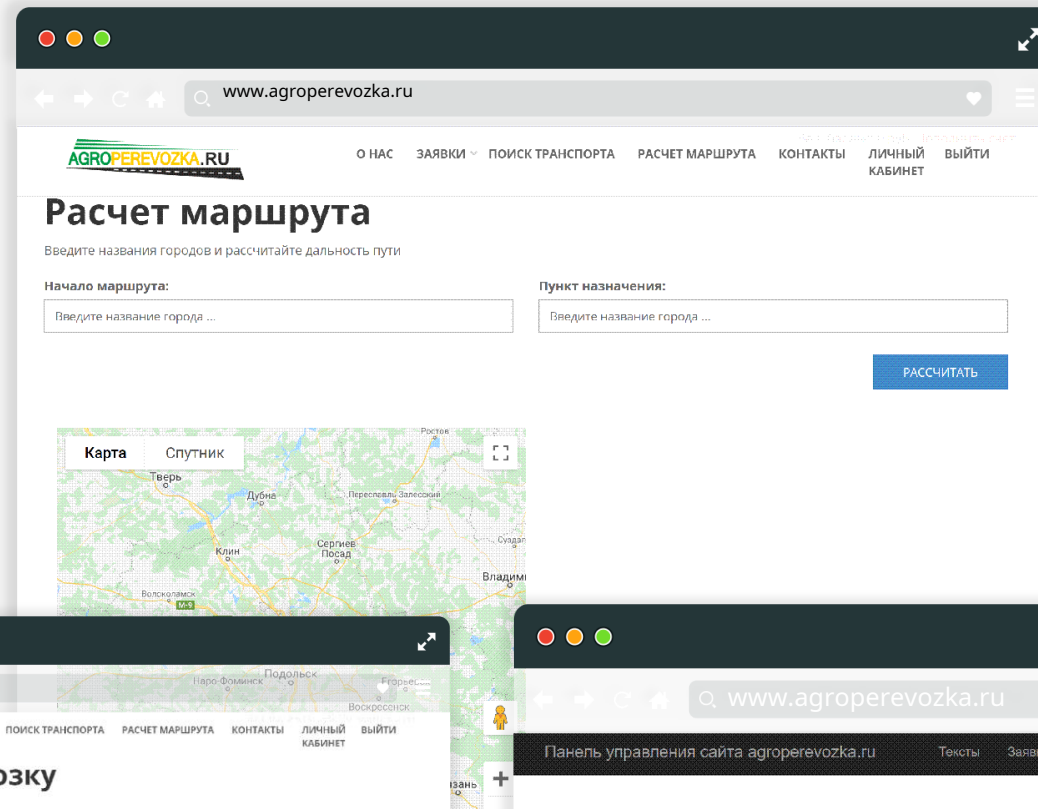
www.agroperevozka.ru

AGROPEREVOZKA.RU

О НАС ЗАЯВКИ ПОИСК ТРАНСПОРТА РАСЧЕТ МАРШРУТА КОНТАКТЫ ЛИЧНЫЙ КАБИНЕТ ВЫЙТИ

Расчет маршрута

Введите названия городов и рассчитайте дальность пути

Начало маршрута:

Введите название города ...

Пункт назначения:

Введите название города ...

РАССЧИТАТЬ

Карта Спутник

Ростов
Тверь
Дубна
Переславль-Залесский
Клин
Сергиев Посад
Суздаль
Владими
Волоколамск
М-9
Подольск
Наро-Фоминск
Егорьевск
Воскресенск
язань

ПОИСК ТРАНСПОРТА РАСЧЕТ МАРШРУТА КОНТАКТЫ ЛИЧНЫЙ КАБИНЕТ ВЫЙТИ

озку

www.agroperevozka.ru

Панель управления сайта agroperevozka.ru Тексты Заяв